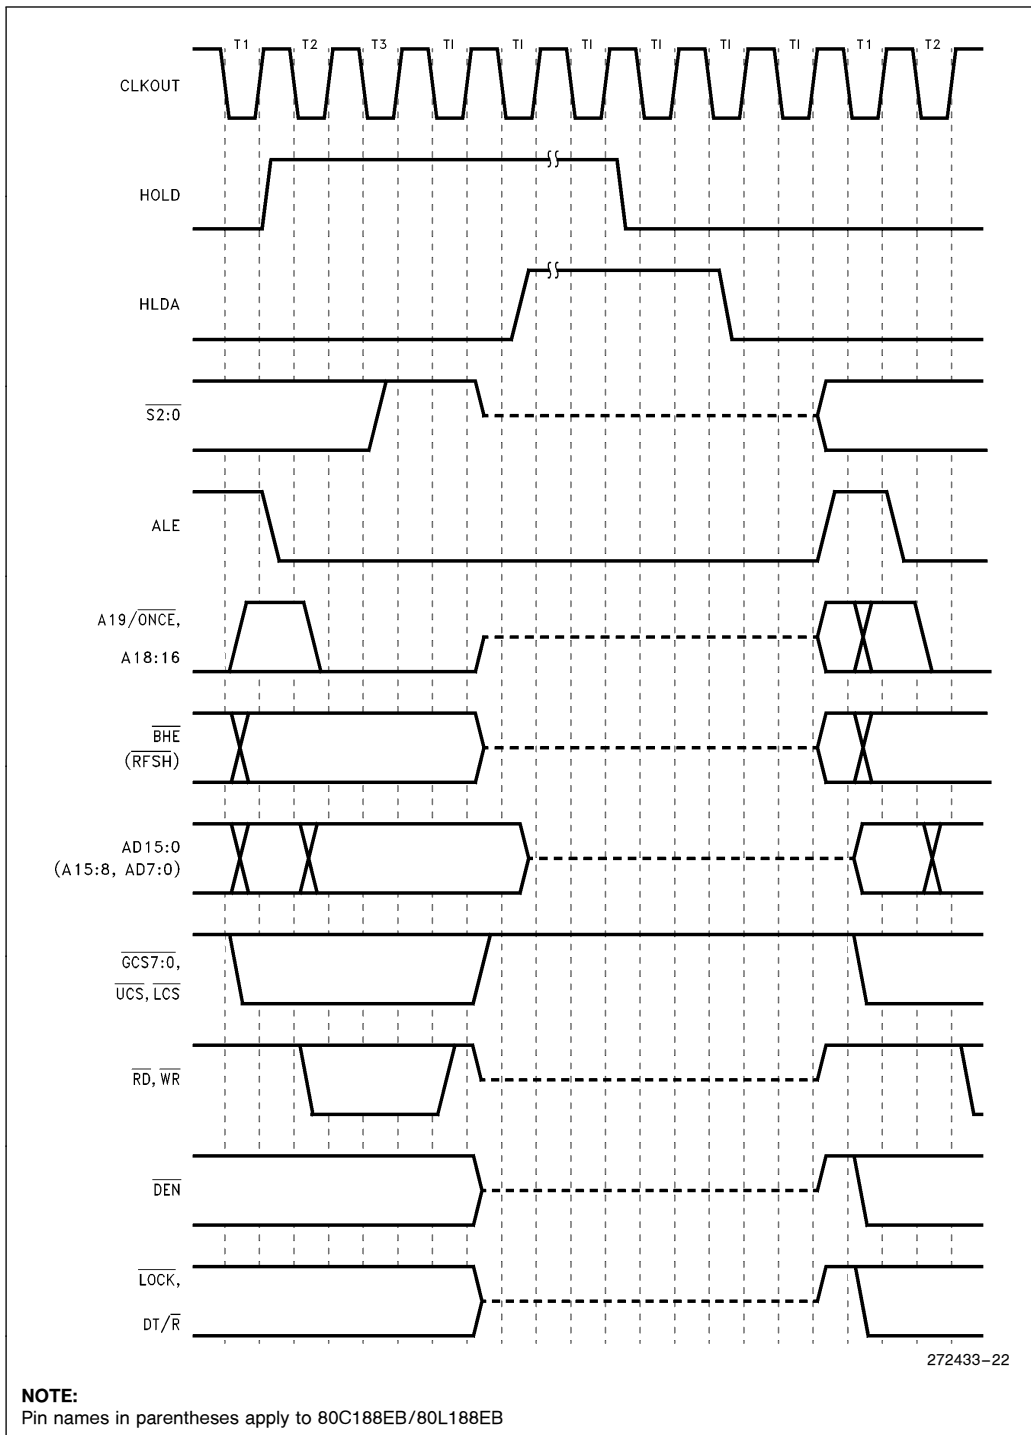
T1 T2 T3 TI TI TI TI TI TI T1 T2

CLKOUT

HOLD

HLDA

$\overline{S2:0}$

ALE

A19/$\overline{ONCE}$,
A18:16

$\overline{BHE}$
($\overline{RFSH}$)

AD15:0
(A15:8, AD7:0)

$\overline{GCS7:0}$,
$\overline{UCS}$, $\overline{LCS}$

$\overline{RD}$, $\overline{WR}$

$\overline{DEN}$

$\overline{LOCK}$,
DT/$\overline{R}$

272433–22

NOTE:
Pin names in parentheses apply to 80C188EB/80L188EB